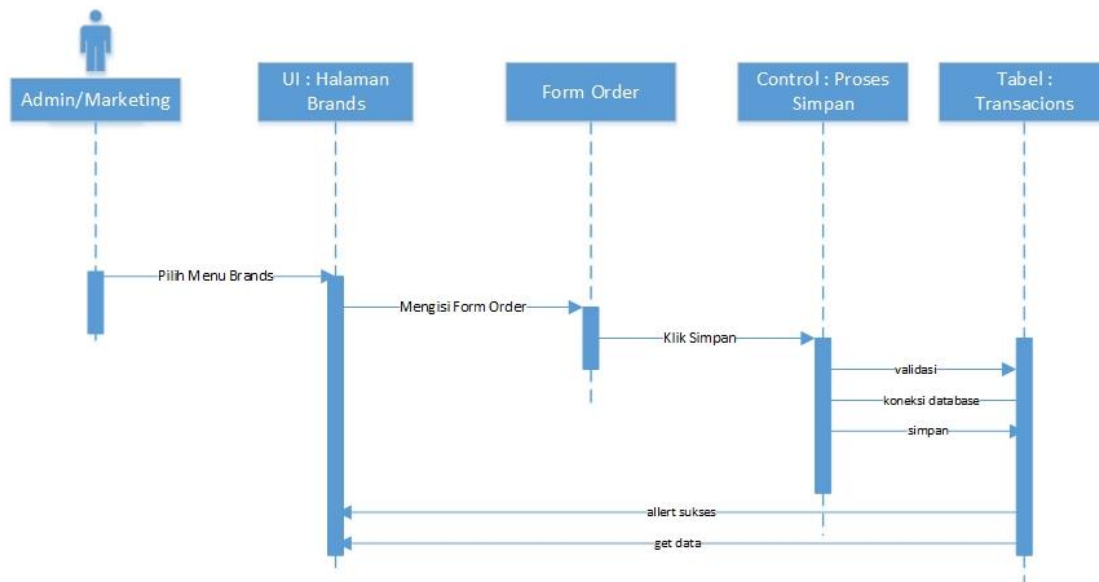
Admin/Marketing

UI : Halaman Brands

Form Order

Control : Proses Simpan

Tabel : Transacions

Pilih Menu Brands

Mengisi Form Order

Klik Simpan

validasi

koneksi database

simpan

allert sukses

get data